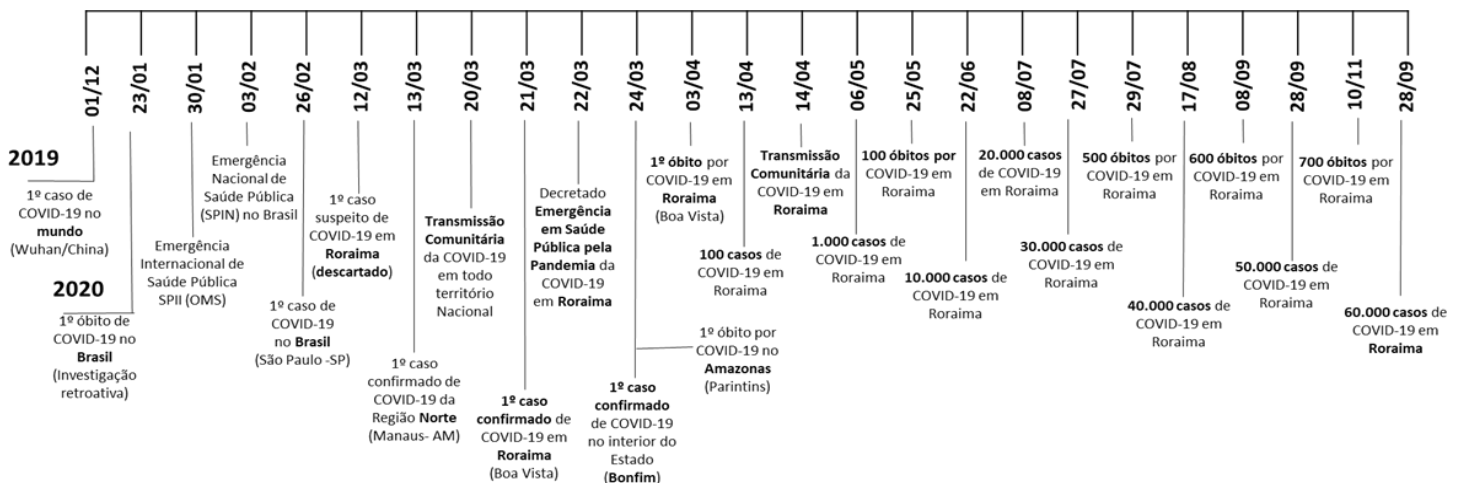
01/12
23/01
30/01
03/02
26/02
12/03
13/03
20/03
21/03
22/03
24/03
03/04
13/04
14/04
06/05
25/05
22/06
08/07
27/07
29/07
17/08
08/09
28/09
10/11
28/09

2019

1º caso de COVID-19 no **mundo** (Wuhan/China)

2020

1º óbito de COVID-19 no **Brasil** (Investigação retroativa)

Emergência Internacional de Saúde Pública SPII (OMS)

Emergência Nacional de Saúde Pública (SPIN) no Brasil

1º caso de COVID-19 no **Brasil** (São Paulo -SP)

1º caso suspeito de COVID-19 em **Roraima** **(descartado)**

1º caso confirmado de COVID-19 da Região **Norte** (Manaus- AM)

**Transmissão Comunitária** da COVID-19 em todo território Nacional

**1º caso confirmado** de COVID-19 em **Roraima** (Boa Vista)

Decretado **Emergência em Saúde Pública pela Pandemia** da COVID-19 em **Roraima**

**1º caso confirmado** de COVID-19 no interior do Estado **(Bonfim)**

1º óbito por COVID-19 no **Amazonas** (Parintins)

**1º óbito** por COVID-19 em **Roraima** (Boa Vista)

**100 casos** de COVID-19 em Roraima

**Transmissão Comunitária** da COVID-19 em **Roraima**

**1.000 casos** de COVID-19 em Roraima

**100 óbitos por** COVID-19 em Roraima

**10.000 casos** de COVID-19 em Roraima

**20.000 casos** de COVID-19 em Roraima

**30.000 casos** de COVID-19 em Roraima

**500 óbitos** por COVID-19 em Roraima

**40.000 casos** de COVID-19 em Roraima

**600 óbitos** por COVID-19 em Roraima

**50.000 casos** de COVID-19 em Roraima

**700 óbitos** por COVID-19 em Roraima

**60.000 casos** de COVID-19 em **Roraima**